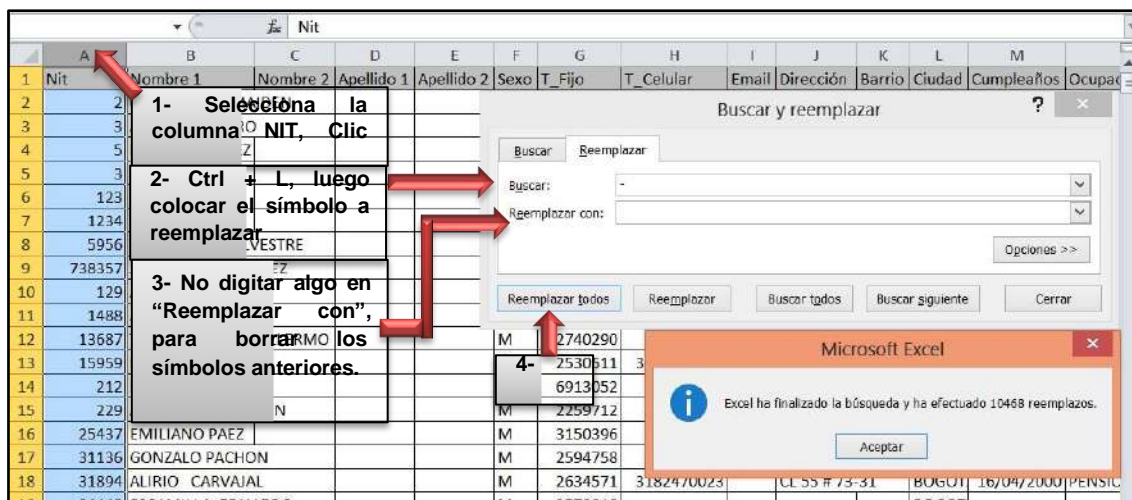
Nit

| | A | B | C | D | E | F | G | H | I | J | K | L | M |
|---|---|---|---|---|---|---|---|---|---|---|---|---|---|
| 1 | Nit | Nombre 1 | Nombre 2 | Apellido 1 | Apellido 2 | Sexo | T_Fijo | T_Celular | Email | Dirección | Barrio | Ciudad | Cumpleaños | Ocupac |
| 2 | 2 | | | | | | | | | | | | |
| 3 | 3 | | | | | | | | | | | | |
| 4 | 5 | | | | | | | | | | | | |
| 5 | 3 | | | | | | | | | | | | |
| 6 | 123 | | | | | | | | | | | | |
| 7 | 1234 | | | | | | | | | | | | |
| 8 | 5956 | VESTRE | | | | | | | | | | | |
| 9 | 738357 | | | | | | | | | | | | |
| 10 | 129 | | | | | | | | | | | | |
| 11 | 1488 | | | | | | | | | | | | |
| 12 | 13687 | RMO | | | | M | 2740290 | | | | | | |
| 13 | 15959 | | | | | | 2530611 | 3 | | | | | |
| 14 | 212 | | | | | | 6913052 | | | | | | |
| 15 | 229 | N | | | | M | 2259712 | | | | | | |
| 16 | 25437 | EMILIANO PAEZ | | | | M | 3150396 | | | | | | |
| 17 | 31136 | GONZALO PACHON | | | | M | 2594758 | | | | | | |
| 18 | 31894 | ALIRIO CARVAJAL | | | | M | 2634571 | 3182470023 | | CL 55 # 73-31 | | BOGOT | 16/04/2000 | PENSIC |

1- Selecciona la columna NIT, Clic

2- Ctrl + L, luego colocar el símbolo a reemplazar

3- No digitar algo en "Reemplazar con", para borrar los símbolos anteriores.

4-

Buscar y reemplazar
?
Buscar
Reemplazar
Buscar: -
Reemplazar con:
Opciones >>
Reemplazar todos
Reemplazar
Buscar todos
Buscar siguiente
Cerrar

Microsoft Excel
Excel ha finalizado la búsqueda y ha efectuado 10468 reemplazos.
Aceptar